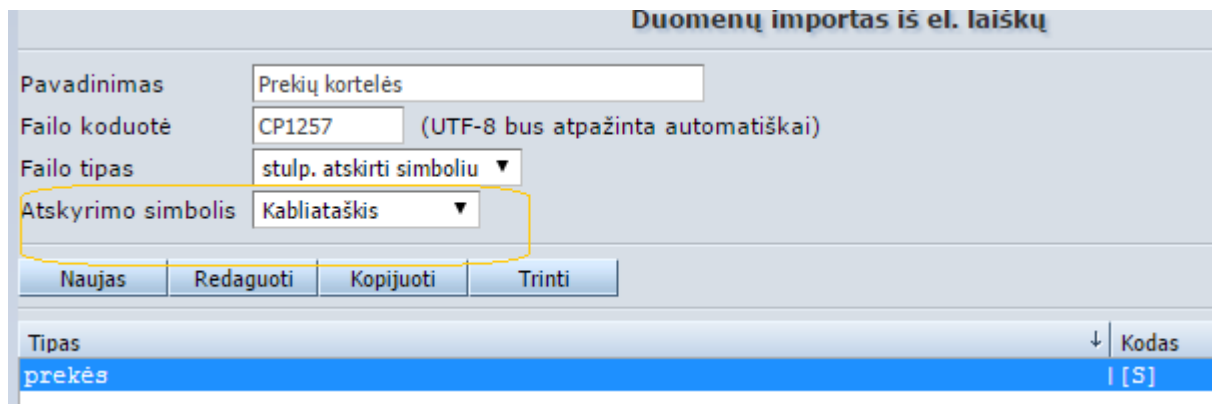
Duomenų importas iš el. laiškų

Pavadinimas Prekių kortelės
Failo koduotė CP1257 (UTF-8 bus atpažinta automatiškai)
Failo tipas stulp. atskirti simboliu ▼
Atskyrimo simbolis Kabliataškis ▼

Naujas | Redaguoti | Kopijuoti | Trinti

| Tipas ↓ | Kodas |
|---|---|
| prekės | [S] |